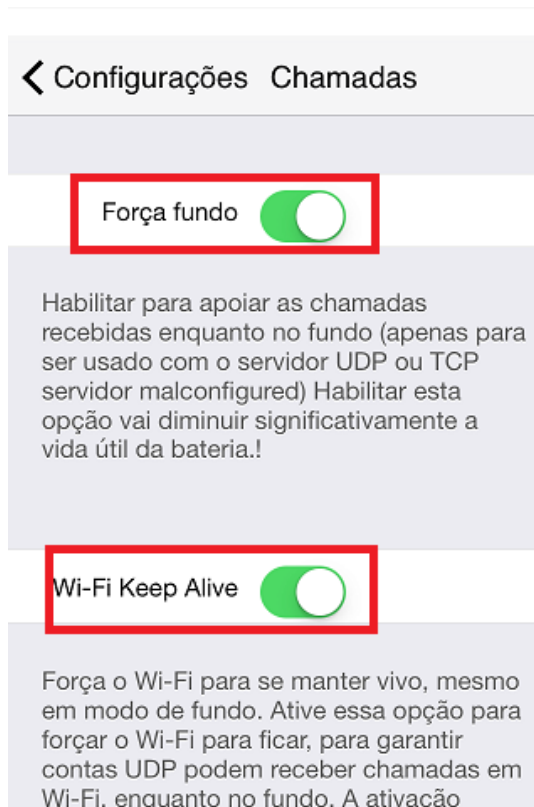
Configurações Chamadas

Força fundo

Habilitar para apoiar as chamadas recebidas enquanto no fundo (apenas para ser usado com o servidor UDP ou TCP servidor malconfigured) Habilitar esta opção vai diminuir significativamente a vida útil da bateria.!

Wi-Fi Keep Alive

Força o Wi-Fi para se manter vivo, mesmo em modo de fundo. Ative essa opção para forçar o Wi-Fi para ficar, para garantir contas UDP podem receber chamadas em Wi-Fi, enquanto no fundo. A ativação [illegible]